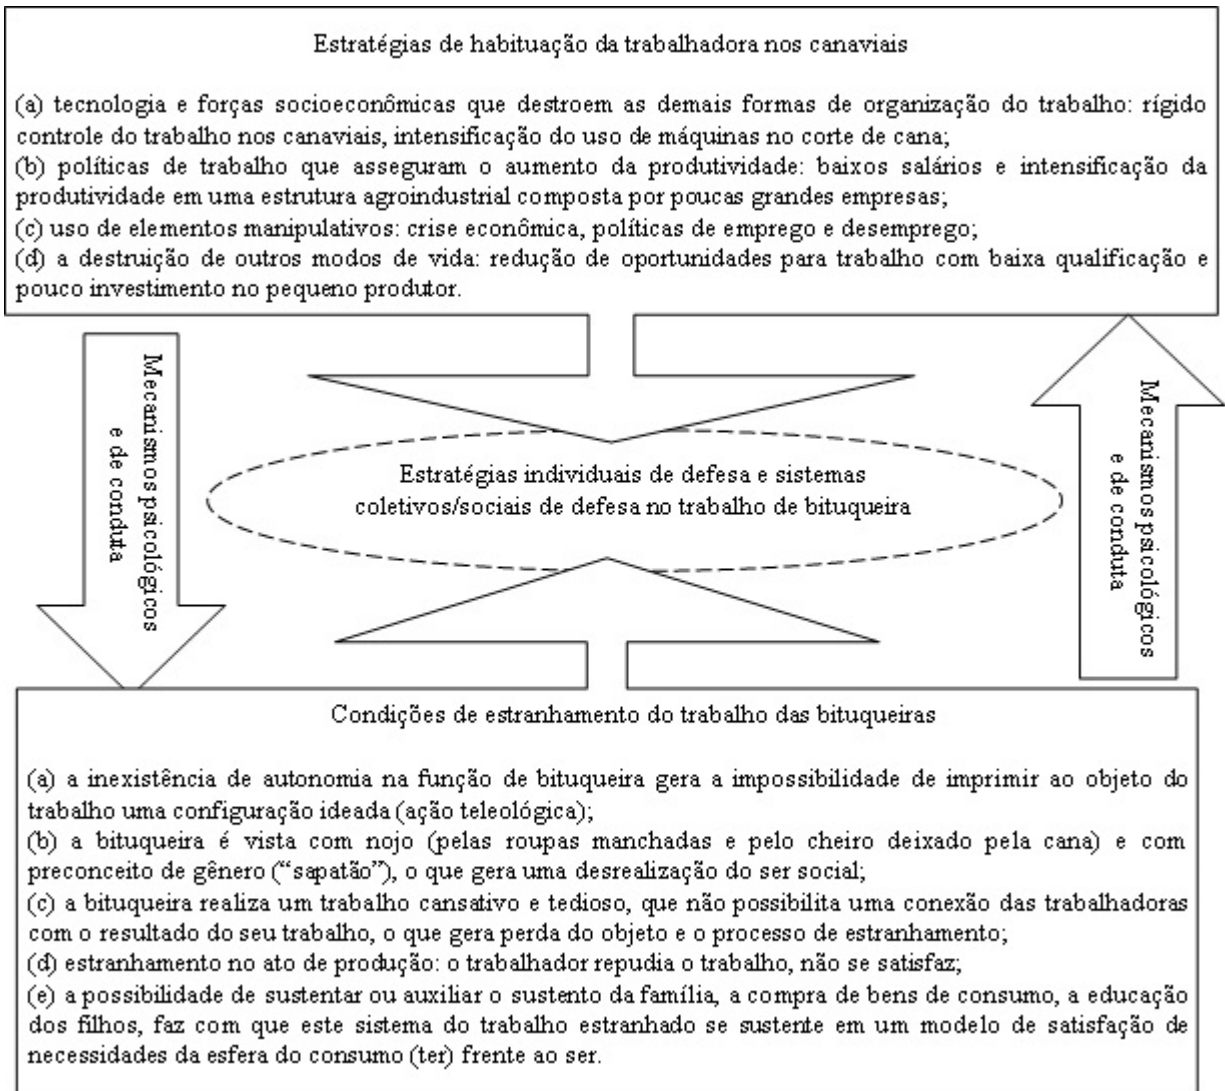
Estratégias de habituação da trabalhadora nos canaviais

(a) tecnologia e forças socioeconômicas que destroem as demais formas de organização do trabalho: rígido controle do trabalho nos canaviais, intensificação do uso de máquinas no corte de cana;
(b) políticas de trabalho que asseguram o aumento da produtividade: baixos salários e intensificação da produtividade em uma estrutura agroindustrial composta por poucas grandes empresas;
(c) uso de elementos manipulativos: crise econômica, políticas de emprego e desemprego;
(d) a destruição de outros modos de vida: redução de oportunidades para trabalho com baixa qualificação e pouco investimento no pequeno produtor.

Mecanismos psicológicos e de conduta

Estratégias individuais de defesa e sistemas coletivos/sociais de defesa no trabalho de bituqueira

Mecanismos psicológicos e de conduta

Condições de estranhamento do trabalho das bituqueiras

(a) a inexistência de autonomia na função de bituqueira gera a impossibilidade de imprimir ao objeto do trabalho uma configuração ideada (ação teleológica);
(b) a bituqueira é vista com nojo (pelas roupas manchadas e pelo cheiro deixado pela cana) e com preconceito de gênero ("sapatão"), o que gera uma desrealização do ser social;
(c) a bituqueira realiza um trabalho cansativo e tedioso, que não possibilita uma conexão das trabalhadoras com o resultado do seu trabalho, o que gera perda do objeto e o processo de estranhamento;
(d) estranhamento no ato de produção: o trabalhador repudia o trabalho, não se satisfaz;
(e) a possibilidade de sustentar ou auxiliar o sustento da família, a compra de bens de consumo, a educação dos filhos, faz com que este sistema do trabalho estranhado se sustente em um modelo de satisfação de necessidades da esfera do consumo (ter) frente ao ser.